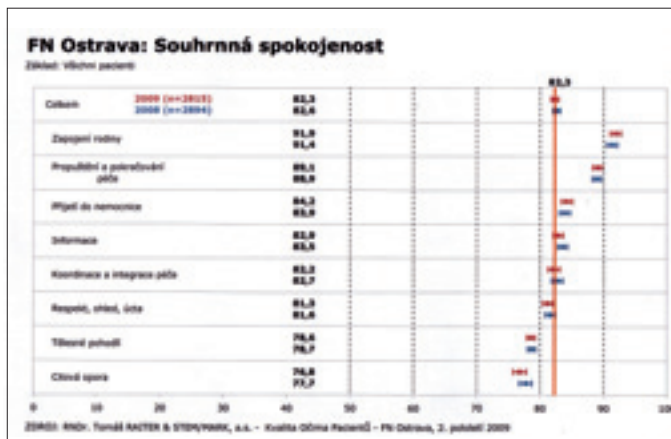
FN Ostrava: Souhrnná spokojenost

Základ: Všichni pacienti

82,3

| | | |
|---|---|---|
| Celkem | 2009 (n=2815) 2008 (n=2894) | 82,3 82,6 |
| Zapojení rodiny | | 91,9 91,4 |
| Propuštění a pokračování péče | | 89,1 88,9 |
| Přijetí do nemocnice | | 84,2 83,9 |
| Informace | | 83,8 83,5 |
| Koordinace a integrace péče | | 82,2 82,7 |
| Respekt, ohled, úcta | | 81,3 81,9 |
| Tělesné pohodlí | | 78,6 78,7 |
| Citová opora | | 76,8 77,7 |

0 10 20 30 40 50 60 70 80 90 100

ZDROJ: RNDr. Tomáš RAITER & STEM/MARK, a.s. – Kvalita Očima Pacientů – FN Ostrava, 2. pololetí 2009